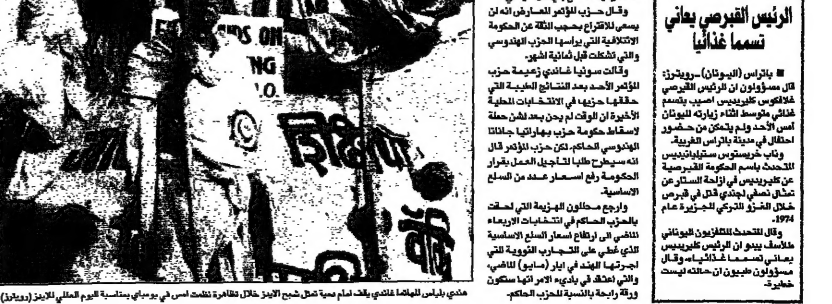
الرئيس القبرصي يعاني تسمما غذائيا

• باتراس (اليونان)-رويترز: قال مسؤولون ان الرئيس القبرصي غلافكوس كليريديس اصيب بتسمم غذائي متوسط اثناء زيارته لليونان امس الأحد ولم يتمكن من حضور احتفال في مدينة باتراس الغربية.

وقال خريستوس ستيليانيديس المتحدث باسم الحكومة القبرصية عن كليريديس إن إزالة تمثال نصفي لجندي قتل في قبرص خلال الغزو التركي للجزيرة عام 1974.

وقال المتحدث للتلفزيون اليوناني نلأسف يبدو ان الرئيس كليريديس يعاني تسمما غذائيا. وقال مسؤولون طبيون ان حالته ليست خطيرة.

وقال حزب المؤتمر المعارض انه لن يسعى للاقتراح بحجب الثقة عن الحكومة الائتلافية التي يرأسها الحزب الهندوسي والتي تشكلت قبل ثمانية اشهر.

وقالت سونيا غاندي زعيمة حزب المؤتمر الأحد بعد النتائج الطيبة التي حققها حزبها في الانتخابات المحلية الأخيرة ان الوقت لم يحن بعد لشن حملة لاسقاط حكومة حزب بهاراتيا جاناتا الهندوسي الحاكم. لكن حزب المؤتمر قال انه سيطرح طلبا للتأجيل العمل بقرار الحكومة رفع اسعار عدد من السلع الاساسية.

وارجع محللون الهزيمة التي لحقت بالحزب الحاكم في انتخابات الاربعاء الماضي الى ارتفاع اسعار السلع الاساسية اللذي غطى على التجارب النووية التي اجرتها الهند في ايار (مايو) الماضي، والتي اعتقد في بادئ الامر انها ستكون ورقة رابحة بالنسبة للحزب الحاكم.

هندي يلبس للمهاتما غاندي يقف امام معية تمثل شبح الايدز خلال تظاهرة نظمت امس في بومباي بمناسبة اليوم العالمي للايدز (رويترز)